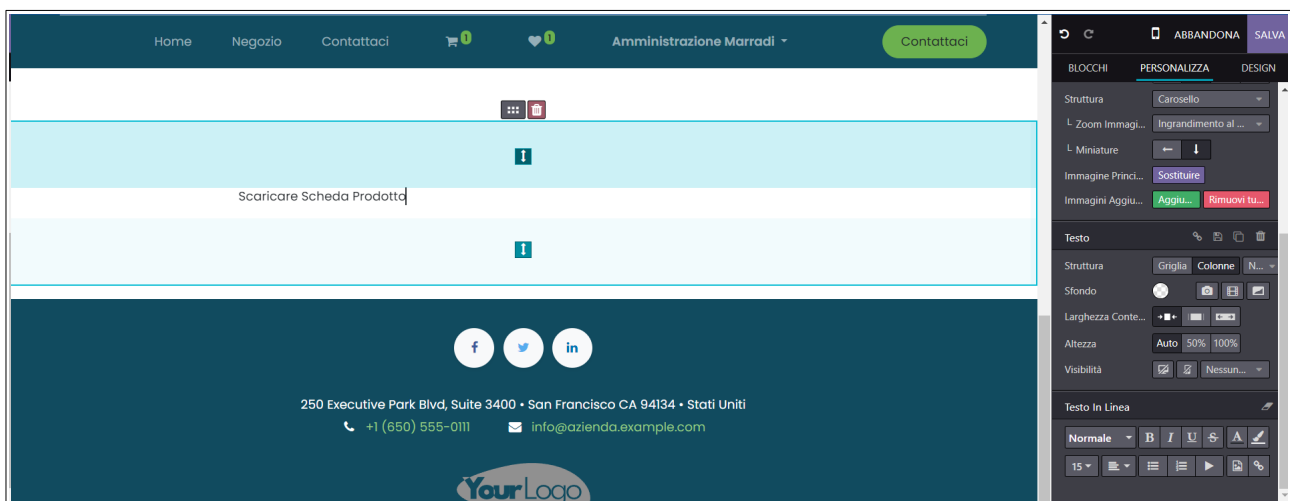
Home Negozio Contattaci 0 0 Amministrazione Marradi Contattaci

Scaricare Scheda Prodotto

f t in

250 Executive Park Blvd, Suite 3400 • San Francisco CA 94134 • Stati Uniti
+1 (650) 555-0111 info@azienda.example.com

YourLogo

ABBANDONA SALVA
BLOCCHI PERSONALIZZA DESIGN
Struttura Carosello
└ Zoom Immagi... Ingrandimento al ...
└ Miniature
Immagine Princi... Sostituire
Immagini Aggiu... Aggiu... Rimuovi tu...
Testo
Struttura Griglia Colonne N...
Sfondo
Larghezza Conte...
Altezza Auto 50% 100%
Visibilità Nessun...
Testo In Linea
Normale B I U S A
15